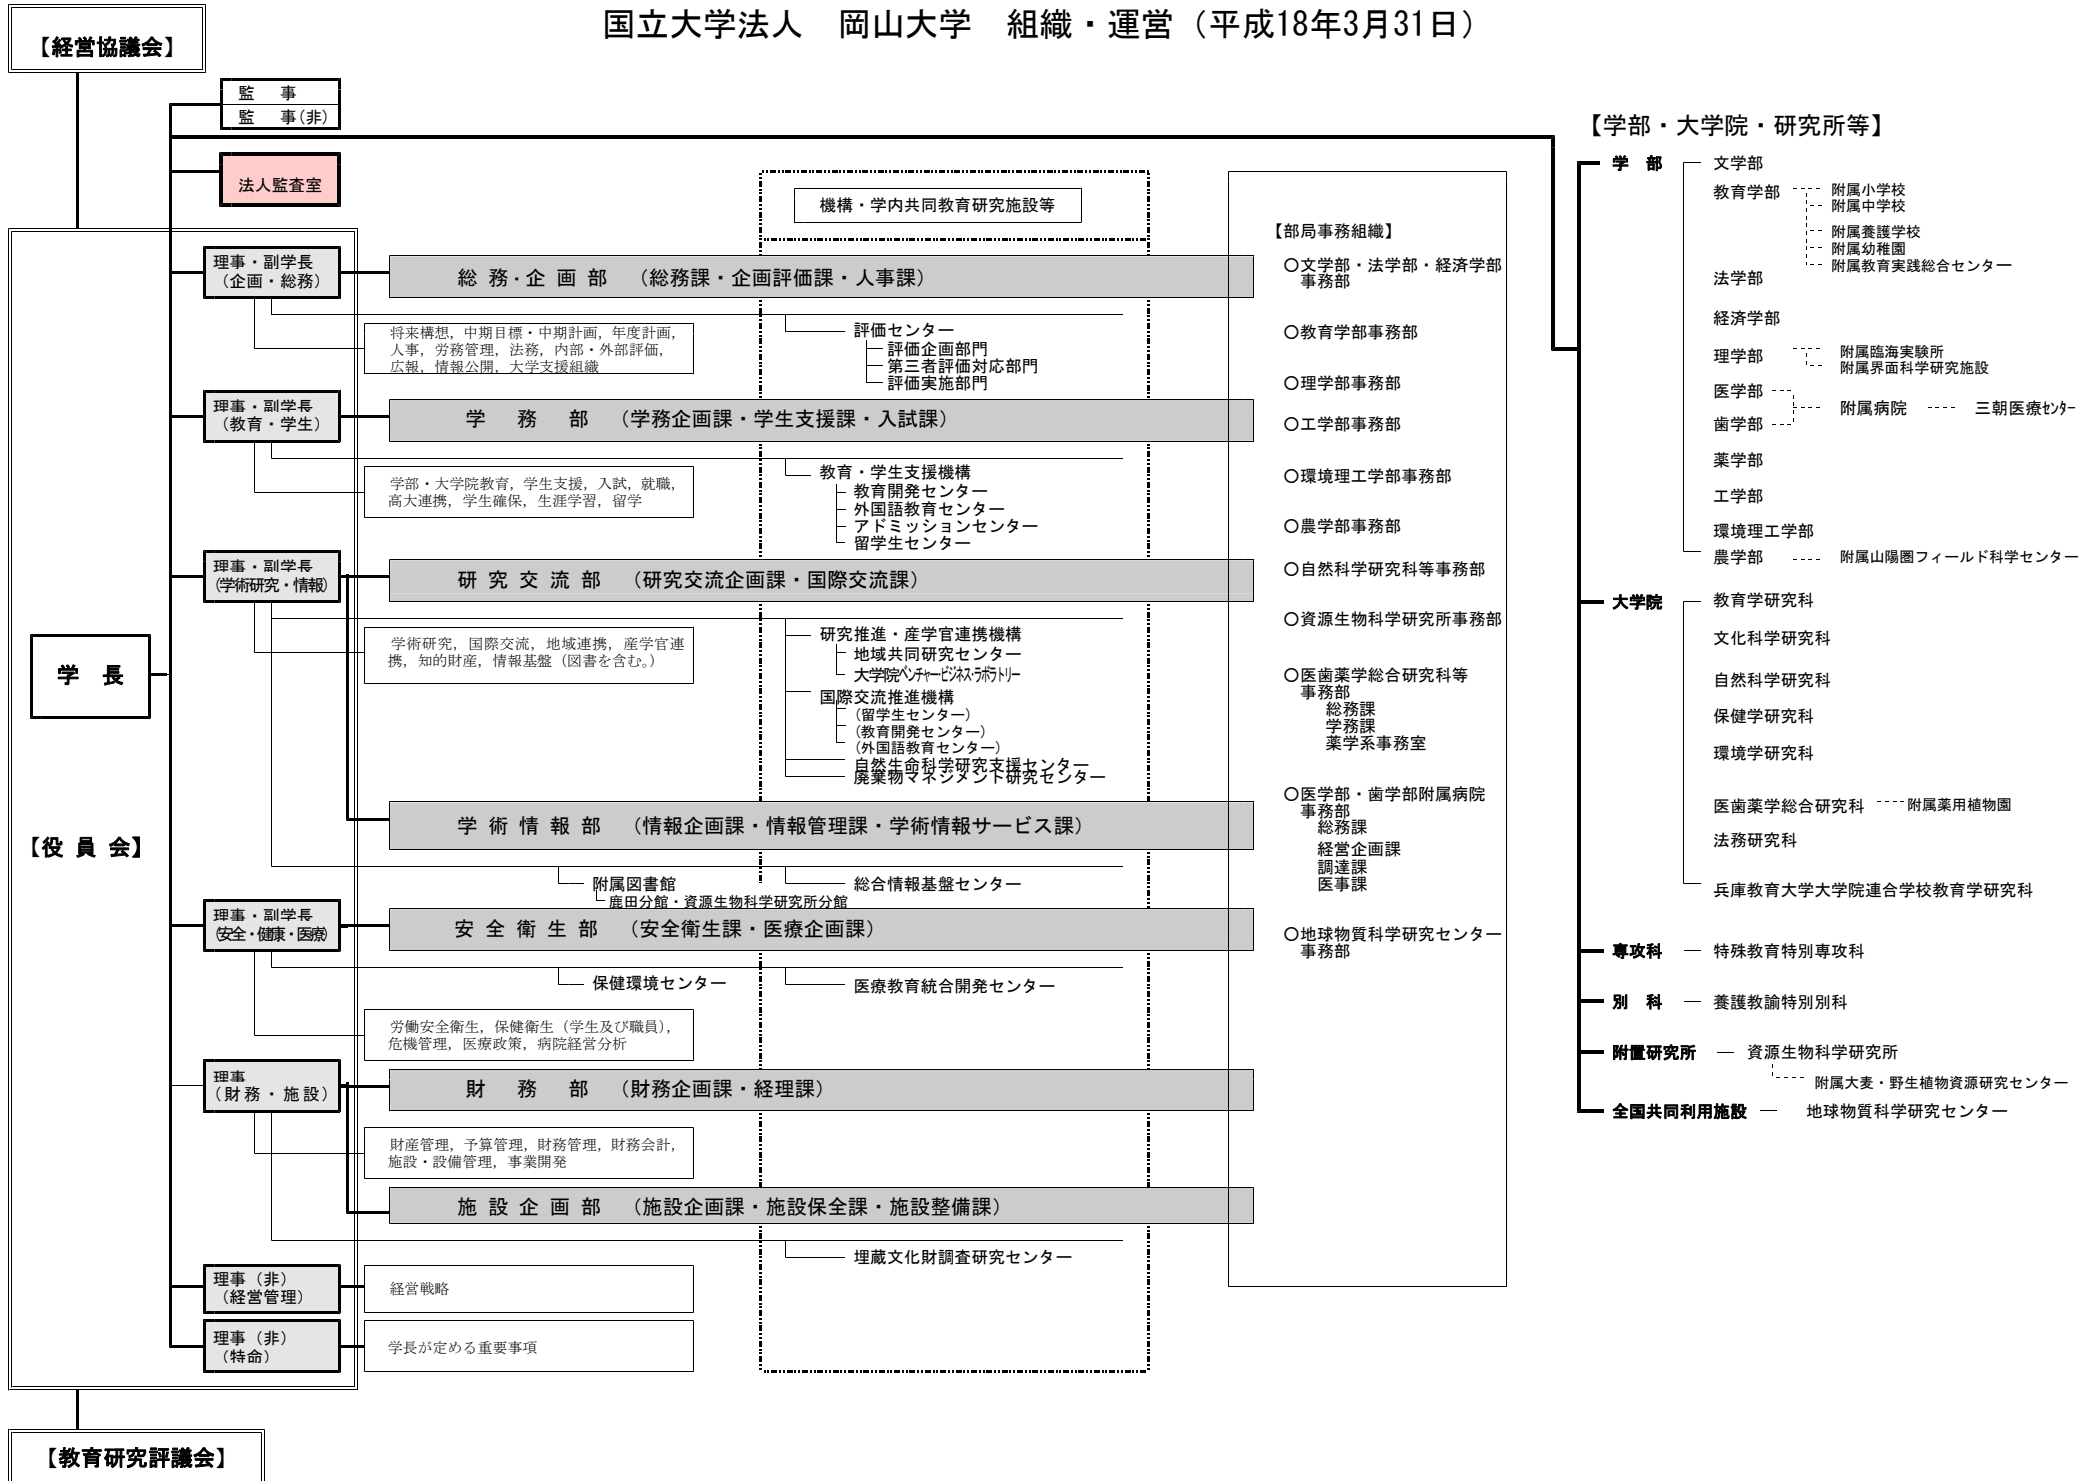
国立大学法人　岡山大学　組織・運営（平成18年3月31日）

【経営協議会】

監　事
監　事(非)

法人監査室

機構・学内共同教育研究施設等

理事・副学長（企画・総務）
総務・企画部　（総務課・企画評価課・人事課）
将来構想，中期目標・中期計画，年度計画，人事，労務管理，法務，内部・外部評価，広報，情報公開，大学支援組織
評価センター
評価企画部門
第三者評価対応部門
評価実施部門

理事・副学長（教育・学生）
学　務　部　（学務企画課・学生支援課・入試課）
学部・大学院教育，学生支援，入試，就職，高大連携，学生確保，生涯学習，留学
教育・学生支援機構
教育開発センター
外国語教育センター
アドミッションセンター
留学生センター

理事・副学長（学術研究・情報）
研究交流部　（研究交流企画課・国際交流課）
学術研究，国際交流，地域連携，産学官連携，知的財産，情報基盤（図書を含む。）
研究推進・産学官連携機構
地域共同研究センター
大学院ベンチャービジネス・ラボラトリー
国際交流推進機構
（留学生センター）
（教育開発センター）
（外国語教育センター）
自然生命科学研究支援センター
廃棄物マネジメント研究センター

学　長

【役員会】

学術情報部　（情報企画課・情報管理課・学術情報サービス課）
附属図書館
鹿田分館・資源生物科学研究所分館
総合情報基盤センター

理事・副学長（安全・健康・医療）
安全衛生部　（安全衛生課・医療企画課）
保健環境センター
医療教育統合開発センター
労働安全衛生，保健衛生（学生及び職員），危機管理，医療政策，病院経営分析

理事（財務・施設）
財　務　部　（財務企画課・経理課）
財産管理，予算管理，財務管理，財務会計，施設・設備管理，事業開発
施設企画部　（施設企画課・施設保全課・施設整備課）
埋蔵文化財調査研究センター

理事（非）（経営管理）
経営戦略

理事（非）（特命）
学長が定める重要事項

【教育研究評議会】

【部局事務組織】
○文学部・法学部・経済学部事務部
○教育学部事務部
○理学部事務部
○工学部事務部
○環境理工学部事務部
○農学部事務部
○自然科学研究科等事務部
○資源生物科学研究所事務部
○医歯薬学総合研究科等事務部
総務課
学務課
薬学系事務室
○医学部・歯学部附属病院事務部
総務課
経営企画課
調達課
医事課
○地球物質科学研究センター事務部

【学部・大学院・研究所等】
学　部
文学部
教育学部　附属小学校　附属中学校　附属養護学校　附属幼稚園　附属教育実践総合センター
法学部
経済学部
理学部　附属臨海実験所　附属界面科学研究施設
医学部
歯学部　附属病院　三朝医療センター
薬学部
工学部
環境理工学部
農学部　附属山陽圏フィールド科学センター

大学院
教育学研究科
文化科学研究科
自然科学研究科
保健学研究科
環境学研究科
医歯薬学総合研究科　附属薬用植物園
法務研究科
兵庫教育大学大学院連合学校教育学研究科

専攻科　特殊教育特別専攻科
別　科　養護教諭特別別科
附置研究所　資源生物科学研究所
附属大麦・野生植物資源研究センター
全国共同利用施設　地球物質科学研究センター